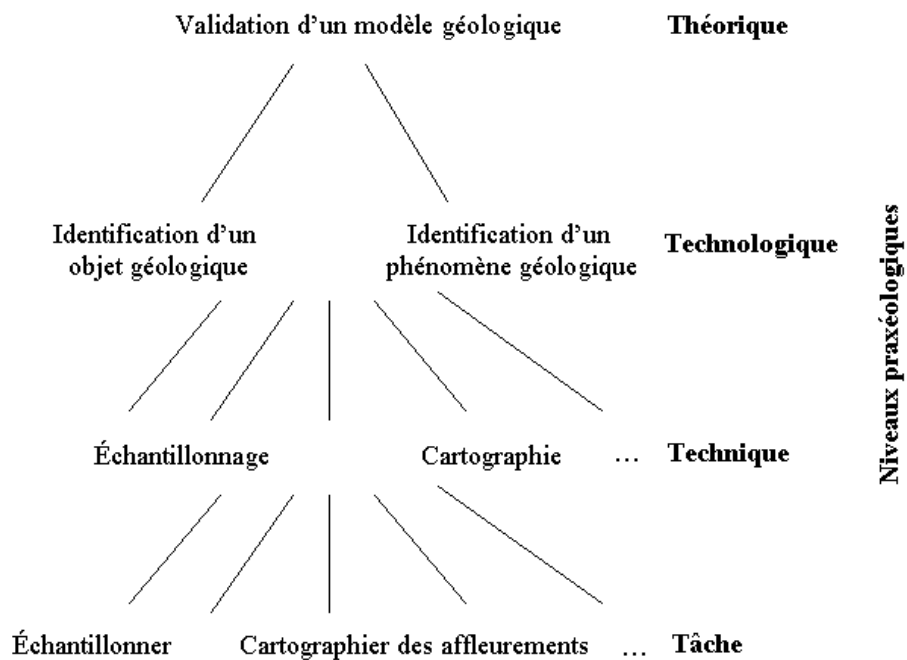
Validation d'un modèle géologique **Théorique**

Identification d'un objet géologique

Identification d'un phénomène géologique

**Technologique**

Échantillonnage

Cartographie …

**Technique**

Échantillonner

Cartographier des affleurements …

**Tâche**

**Niveaux praxéologiques**